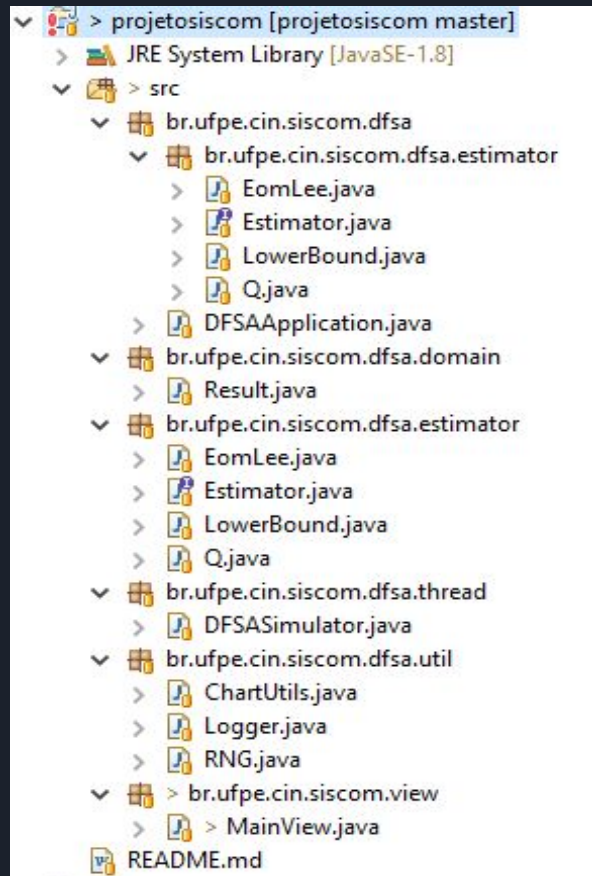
> projetosiscom [projetosiscom master]
JRE System Library [JavaSE-1.8]
> src
br.ufpe.cin.siscom.dfsa
br.ufpe.cin.siscom.dfsa.estimator
EomLee.java
Estimator.java
LowerBound.java
Q.java
DFSAApplication.java
br.ufpe.cin.siscom.dfsa.domain
Result.java
br.ufpe.cin.siscom.dfsa.estimator
EomLee.java
Estimator.java
LowerBound.java
Q.java
br.ufpe.cin.siscom.dfsa.thread
DFSASimulator.java
br.ufpe.cin.siscom.dfsa.util
ChartUtils.java
Logger.java
RNG.java
> br.ufpe.cin.siscom.view
> MainView.java
README.md